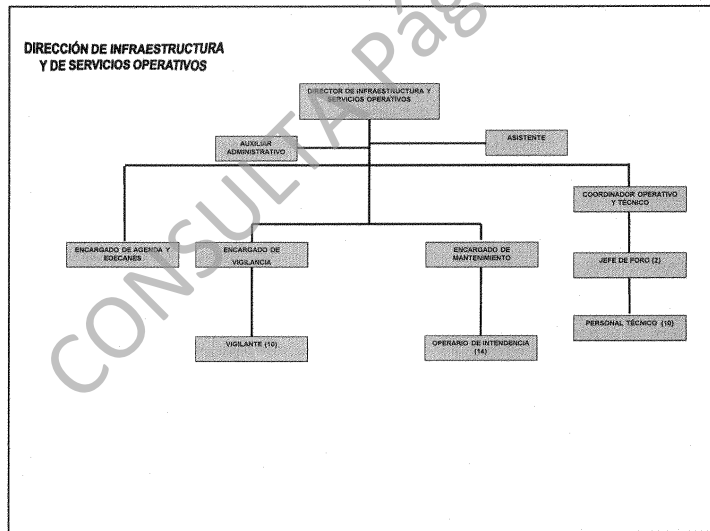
DIRECCIÓN DE INFRAESTRUCTURA Y DE SERVICIOS OPERATIVOS

CONSULTA Pág

DIRECTOR DE INFRAESTRUCTURA Y SERVICIOS OPERATIVOS

AUXILIAR ADMINISTRATIVO

ASISTENTE

COORDINADOR OPERATIVO Y TÉCNICO

ENCARGADO DE AGENDA Y EDECANES

ENCARGADO DE VIGILANCIA

ENCARGADO DE MANTENIMIENTO

JEFE DE FORO (2)

PERSONAL TÉCNICO (10)

VIGILANTE (10)

OPERARIO DE INTENDENCIA (14)